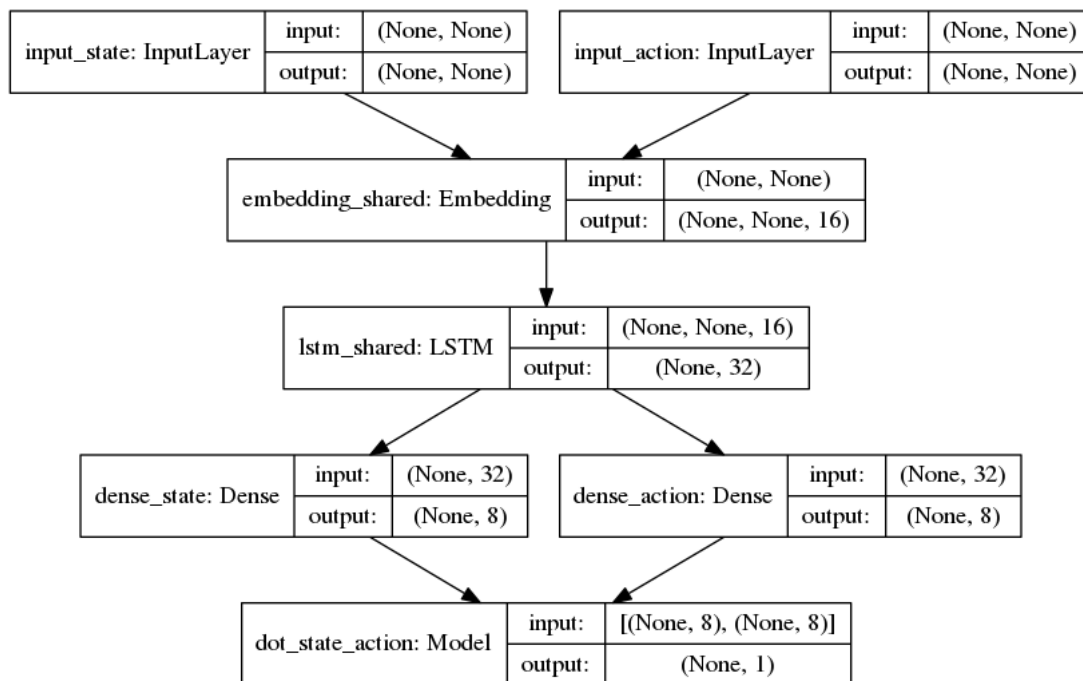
input_state: InputLayer
input: (None, None)
output: (None, None)

input_action: InputLayer
input: (None, None)
output: (None, None)

embedding_shared: Embedding
input: (None, None)
output: (None, None, 16)

lstm_shared: LSTM
input: (None, None, 16)
output: (None, 32)

dense_state: Dense
input: (None, 32)
output: (None, 8)

dense_action: Dense
input: (None, 32)
output: (None, 8)

dot_state_action: Model
input: [(None, 8), (None, 8)]
output: (None, 1)